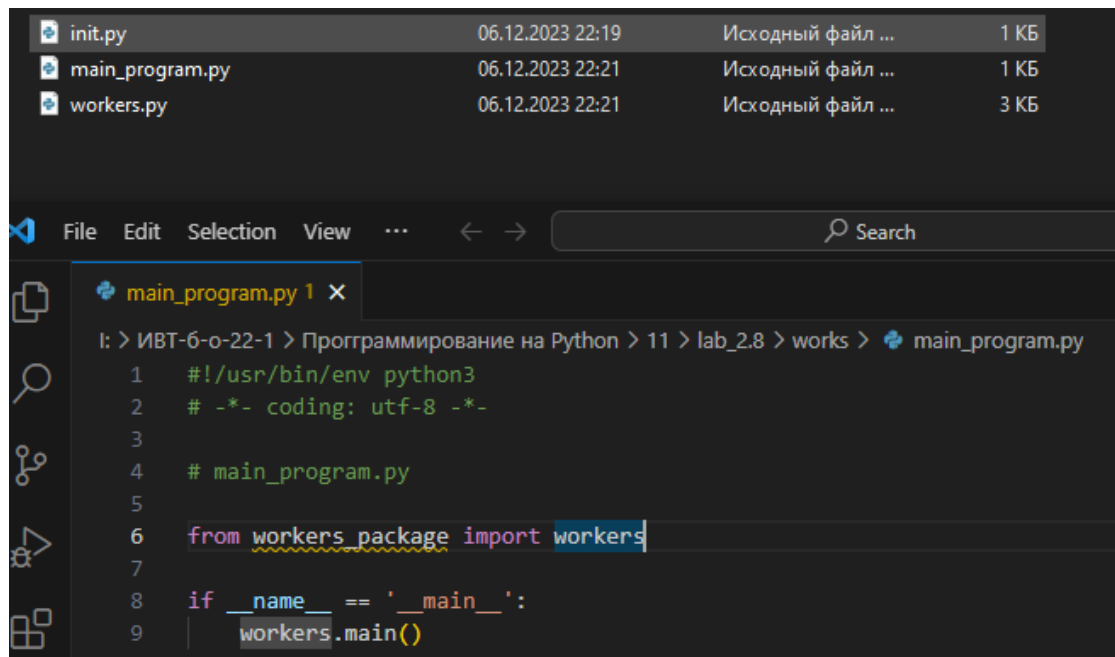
| | | | |
|---|---|---|---|
| init.py | 06.12.2023 22:19 | Исходный файл ... | 1 КБ |
| main_program.py | 06.12.2023 22:21 | Исходный файл ... | 1 КБ |
| workers.py | 06.12.2023 22:21 | Исходный файл ... | 3 КБ |

File Edit Selection View ··· ← → Search

main_program.py 1 ×

I: > ИВТ-б-о-22-1 > Прогграммирование на Python > 11 > lab_2.8 > works > main_program.py

1 #!/usr/bin/env python3
2 # -*- coding: utf-8 -*-
3
4 # main_program.py
5
6 from workers_package import workers
7
8 if __name__ == '__main__':
9     workers.main()